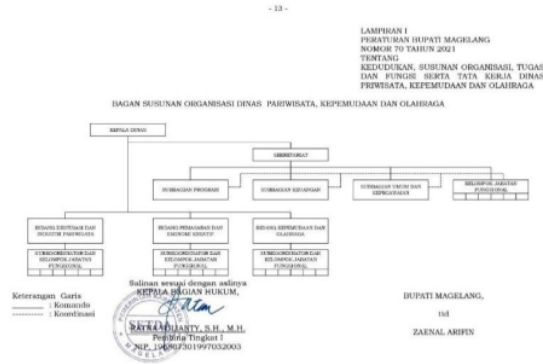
- 13 -

LAMPIRAN I
PERATURAN BUPATI MAGELANG
NOMOR 70 TAHUN 2021
TENTANG
KEDUDUKAN, SUSUNAN ORGANISASI, TUGAS DAN FUNGSI SERTA TATA KERJA DINAS PRIWISATA, KEPEMUDAAN DAN OLAHRAGA

BAGAN SUSUNAN ORGANISASI DINAS PARIWISATA, KEPEMUDAAN DAN OLAHRAGA

KEPALA DINAS

SEKRETARIAT

SUBBAGIAN PROGRAM

SUBBAGIAN KEUANGAN

SUBBAGIAN UMUM DAN KEPEGAWAIAN

KELOMPOK JABATAN FUNGSIONAL

BIDANG DESTINASI DAN INDUSTRI PARIWISATA

SUBKOORDINATOR DAN KELOMPOK JABATAN FUNGSIONAL

BIDANG PEMASARAN DAN EKONOMI KREATIF

SUBKOORDINATOR DAN KELOMPOK JABATAN FUNGSIONAL

BIDANG KEPEMUDAAN DAN OLAHRAGA

SUBKOORDINATOR DAN KELOMPOK JABATAN FUNGSIONAL

Keterangan Garis
———— : Komando
-------- : Koordinasi

Salinan sesuai dengan aslinya
KEPALA BAGIAN HUKUM,

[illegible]

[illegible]UJIANTY, S.H., M.H.
Pembina Tingkat I
NIP. 19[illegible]301997032003

BUPATI MAGELANG,

ttd

ZAENAL ARIFIN